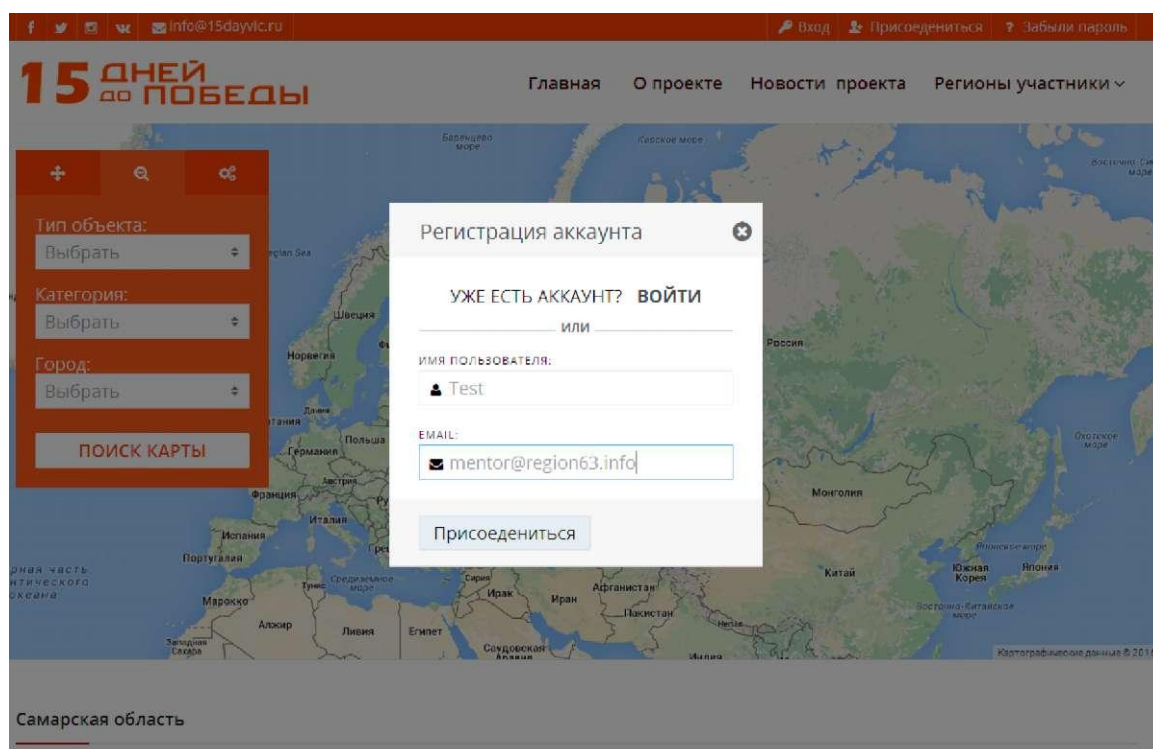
info@15dayvic.ru

Вход Присоединиться ? Забыли пароль

15 ДНЕЙ ДО ПОБЕДЫ

Главная О проекте Новости проекта Регионы участники

Тип объекта:
Выбрать

Категория:
Выбрать

Город:
Выбрать

ПОИСК КАРТЫ

Регистрация аккаунта

УЖЕ ЕСТЬ АККАУНТ? ВОЙТИ

или

ИМЯ ПОЛЬЗОВАТЕЛЯ:

Test

EMAIL:

mentor@region63.info

Присоедениться

Баренцево море
Карское море
Восточно-Сибирское море
Швеция
Норвегия
Дания
Германия
Польша
Австрия
Франция
Италия
Испания
Португалия
Марокко
Алжир
Ливия
Египет
Тунис
Средиземное море
Сирия
Ирак
Иран
Афганистан
Пакистан
Саудовская Аравия
Индия
Россия
Монголия
Китай
Южная Корея
Япония
Японское море
Охотское море
Восточно-Китайское море
Западная Сахара
Картографические данные © 2016

Самарская область